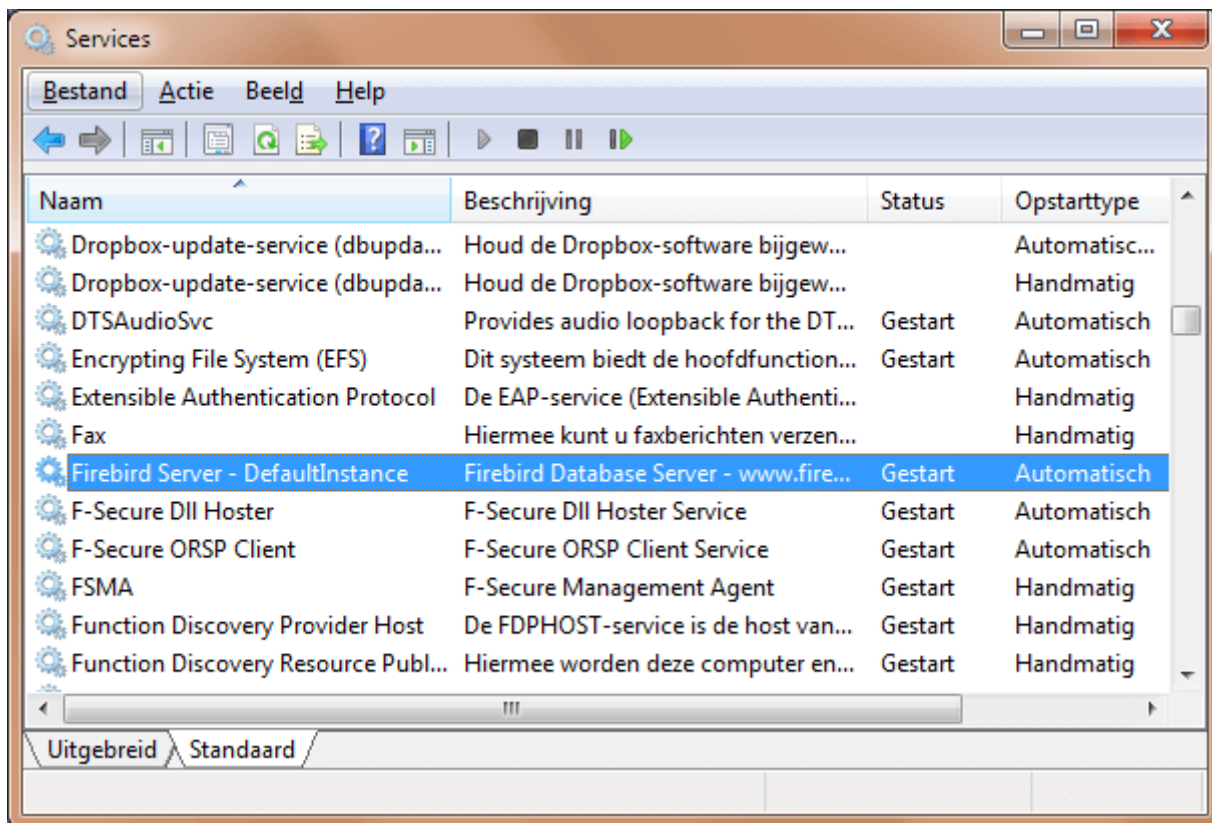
Services

Bestand Actie Beeld Help

| Naam | Beschrijving | Status | Opstarttype |
|---|---|---|---|
| Dropbox-update-service (dbupda... | Houd de Dropbox-software bijgew... | | Automatisc... |
| Dropbox-update-service (dbupda... | Houd de Dropbox-software bijgew... | | Handmatig |
| DTSAudioSvc | Provides audio loopback for the DT... | Gestart | Automatisch |
| Encrypting File System (EFS) | Dit systeem biedt de hoofdfunction... | Gestart | Automatisch |
| Extensible Authentication Protocol | De EAP-service (Extensible Authenti... | | Handmatig |
| Fax | Hiermee kunt u faxberichten verzen... | | Handmatig |
| Firebird Server - DefaultInstance | Firebird Database Server - www.fire... | Gestart | Automatisch |
| F-Secure Dll Hoster | F-Secure Dll Hoster Service | Gestart | Automatisch |
| F-Secure ORSP Client | F-Secure ORSP Client Service | Gestart | Automatisch |
| FSMA | F-Secure Management Agent | Gestart | Handmatig |
| Function Discovery Provider Host | De FDPHOST-service is de host van... | Gestart | Handmatig |
| Function Discovery Resource Publ... | Hiermee worden deze computer en... | Gestart | Handmatig |

Uitgebreid Standaard